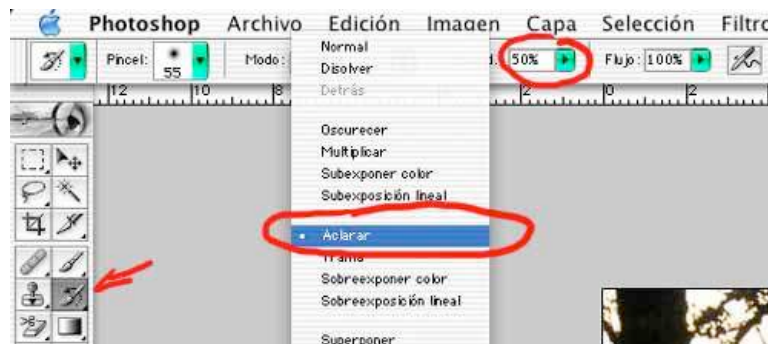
Photoshop Archivo Edición Imagen Capa Selección Filtro

Pincel: 55 Modo: d. 50% Flujo: 100%

12 10 8 2 0 2

Normal
Disolver
Detrás

Oscurecer
Multiplicar
Subexponer color
Subexposición lineal

Aclarar
Trama
Sobreexponer color
Sobreexposición lineal

Superponer